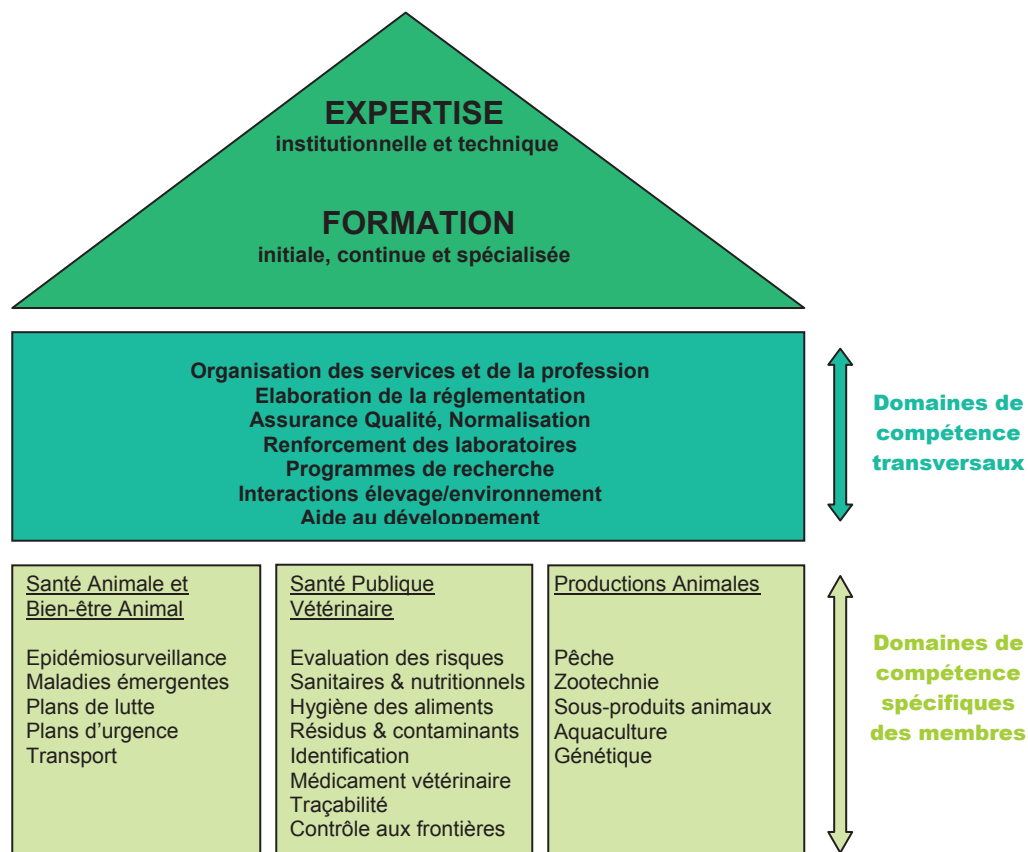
EXPERTISE
institutionnelle et technique

FORMATION
initiale, continue et spécialisée

Organisation des services et de la profession
Elaboration de la réglementation
Assurance Qualité, Normalisation
Renforcement des laboratoires
Programmes de recherche
Interactions élevage/environnement
Aide au développement

Domaines de compétence transversaux

Santé Animale et Bien-être Animal

Epidémiosurveillance
Maladies émergentes
Plans de lutte
Plans d'urgence
Transport

Santé Publique Vétérinaire

Evaluation des risques
Sanitaires & nutritionnels
Hygiène des aliments
Résidus & contaminants
Identification
Médicament vétérinaire
Traçabilité
Contrôle aux frontières

Productions Animales

Pêche
Zootechnie
Sous-produits animaux
Aquaculture
Génétique

Domaines de compétence spécifiques des membres